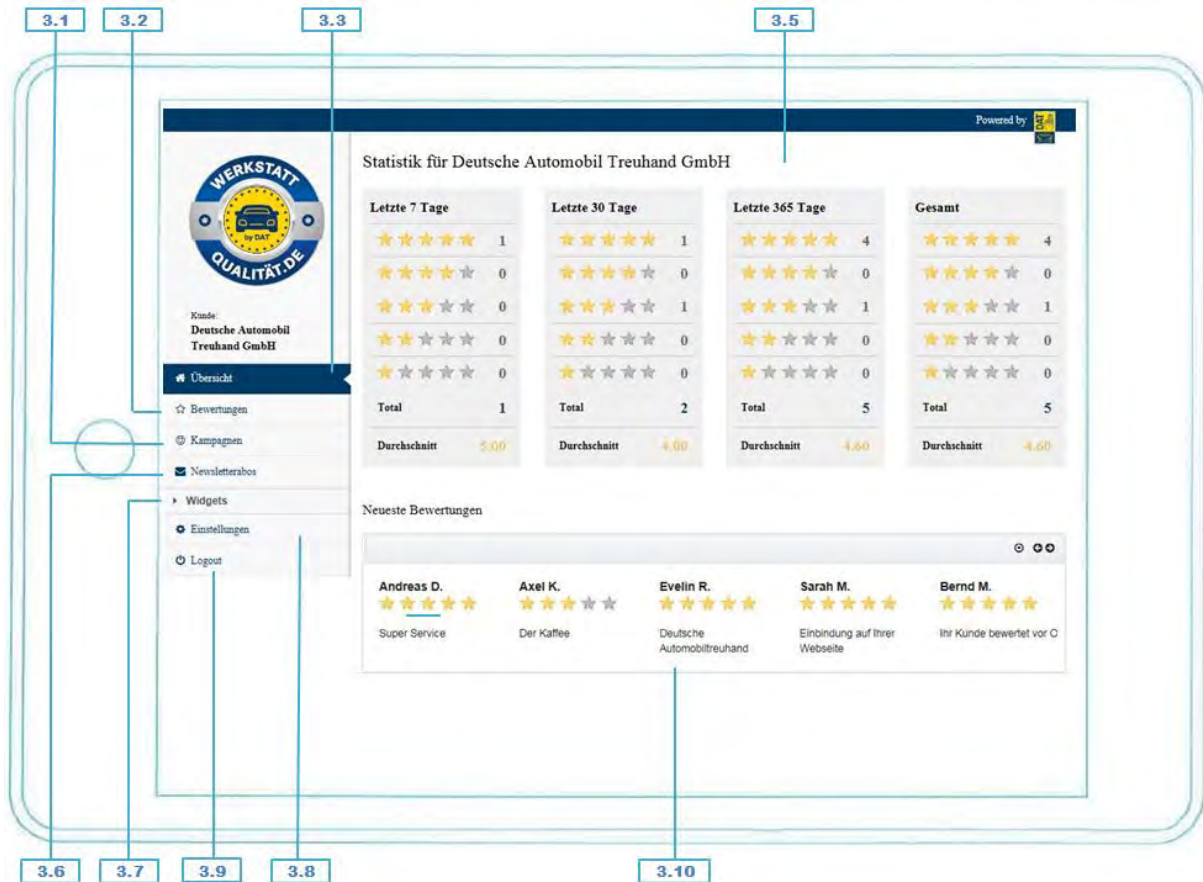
3.1 3.2 3.3 3.5

Powered by DAT

WERKSTATT by DAT QUALITÄT.DE

Kunde:
Deutsche Automobil Treuhand GmbH

Übersicht
Bewertungen
Kampagnen
Newsletterabos
Widgets
Einstellungen
Logout

Statistik für Deutsche Automobil Treuhand GmbH

| Letzte 7 Tage | |
|---|---|
| ★★★★★ | 1 |
| ★★★★ | 0 |
| ★★★ | 0 |
| ★★ | 0 |
| ★ | 0 |
| Total | 1 |
| Durchschnitt | 5.00 |

| Letzte 30 Tage | |
|---|---|
| ★★★★★ | 1 |
| ★★★★ | 0 |
| ★★★ | 1 |
| ★★ | 0 |
| ★ | 0 |
| Total | 2 |
| Durchschnitt | 4.00 |

| Letzte 365 Tage | |
|---|---|
| ★★★★★ | 4 |
| ★★★★ | 0 |
| ★★★ | 1 |
| ★★ | 0 |
| ★ | 0 |
| Total | 5 |
| Durchschnitt | 4.60 |

| Gesamt | |
|---|---|
| ★★★★★ | 4 |
| ★★★★ | 0 |
| ★★★ | 1 |
| ★★ | 0 |
| ★ | 0 |
| Total | 5 |
| Durchschnitt | 4.60 |

Neueste Bewertungen

Andreas D.
Super Service

Axel K.
Der Kaffee

Evelin R.
Deutsche Automobiltreuhand

Sarah M.
Einbindung auf Ihrer Webseite

Bernd M.
Ihr Kunde bewertet vor O

3.6 3.7 3.9 3.8 3.10